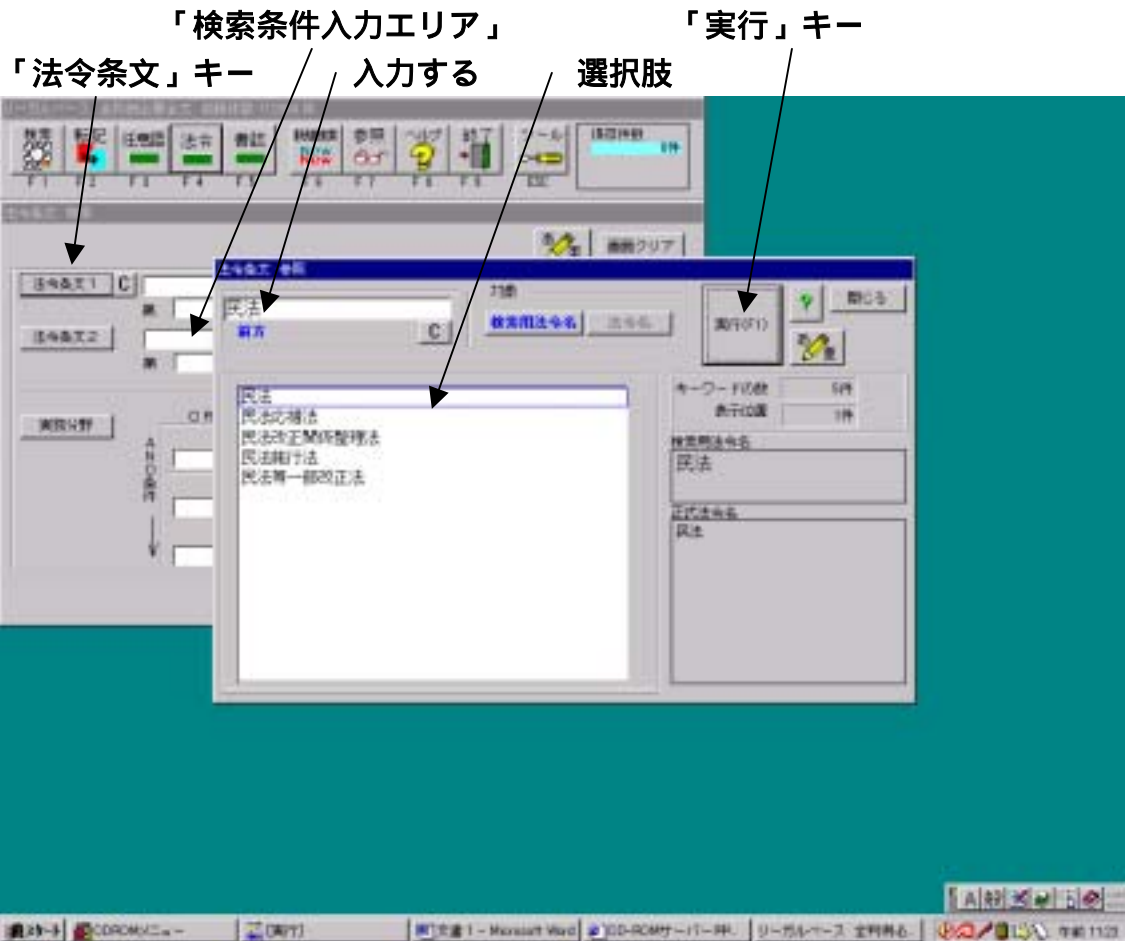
「検索条件入力エリア」
「実行」キー
「法令条文」キー
入力する
選択肢

検索 F1
転記 F2
F3
法令 F4
書誌 F5
F6
参照 F7
ヘルプ F8
終了 F9
ツール ESC
該当件数
0件

画面クリア
法令条文1
C
条
法令条文2
条
実務分野
AND条件

法令条文 索引
民法
前方
C
検索用法令名
法令名
実行(F1)
閉じる
民法
民法付属法
民法改正関係整理法
民法施行法
民法等一部改正法
キーワード件数 5件
表示位置 1件
検索用法令名
民法
正式法令名
民法

スタート
CDROMメニュー
[実行]
文書1 - Microsoft Word
CD-ROMサーバー...
リーガルベース 全判例...
午前 11:23